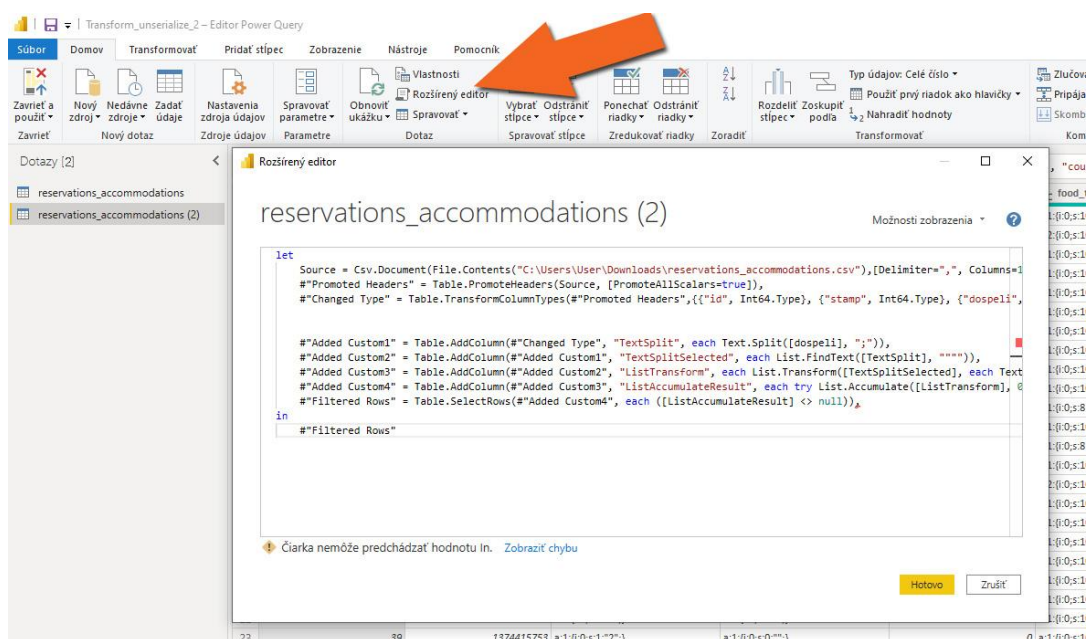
Transform_unserialize_2 - Editor Power Query

Súbor Domov Transformovať Pridať stĺpec Zobrazenie Nástroje Pomocník

Zavrieť a použiť Zavrieť
Nový zdroj Nedávne zdroje Zadať údaje Nový dotaz
Nastavenia zdroja údajov Zdroje údajov
Spravovať parametre Parametre
Obnoviť ukážku Vlastnosti Rozšírený editor Spravovať Dotaz
Vybrať stĺpce Odstrániť stĺpce Spravovať stĺpce
Ponechať riadky Odstrániť riadky Zredukovať riadky
Zoradiť
Rozdeliť stĺpec Zoskupiť podľa Typ údajov: Celé číslo Použiť prvý riadok ako hlavičky Nahradiť hodnoty Transformovať
Zlučov Pripája Skomb Kom

Dotazy [2]
reservations_accommodations
reservations_accommodations (2)

Rozšírený editor

reservations_accommodations (2)

Možnosti zobrazenia

let
    Source = Csv.Document(File.Contents("C:\Users\User\Downloads\reservations_accommodations.csv"),[Delimiter=",", Columns=1
    #"Promoted Headers" = Table.PromoteHeaders(Source, [PromoteAllScalars=true]),
    #"Changed Type" = Table.TransformColumnTypes(#"Promoted Headers",{{"id", Int64.Type}, {"stamp", Int64.Type}, {"dospeli",


    #"Added Custom1" = Table.AddColumn(#"Changed Type", "TextSplit", each Text.Split([dospeli], ";")),
    #"Added Custom2" = Table.AddColumn(#"Added Custom1", "TextSplitSelected", each List.FindText([TextSplit], """")),
    #"Added Custom3" = Table.AddColumn(#"Added Custom2", "ListTransform", each List.Transform([TextSplitSelected], each Text
    #"Added Custom4" = Table.AddColumn(#"Added Custom3", "ListAccumulateResult", each try List.Accumulate([ListTransform], 0
    #"Filtered Rows" = Table.SelectRows(#"Added Custom4", each ([ListAccumulateResult] <> null)),
in
    #"Filtered Rows"

Čiarka nemôže predchádzať hodnotu In. Zobraziť chybu

Hotovo Zrušiť

, "cou
food_